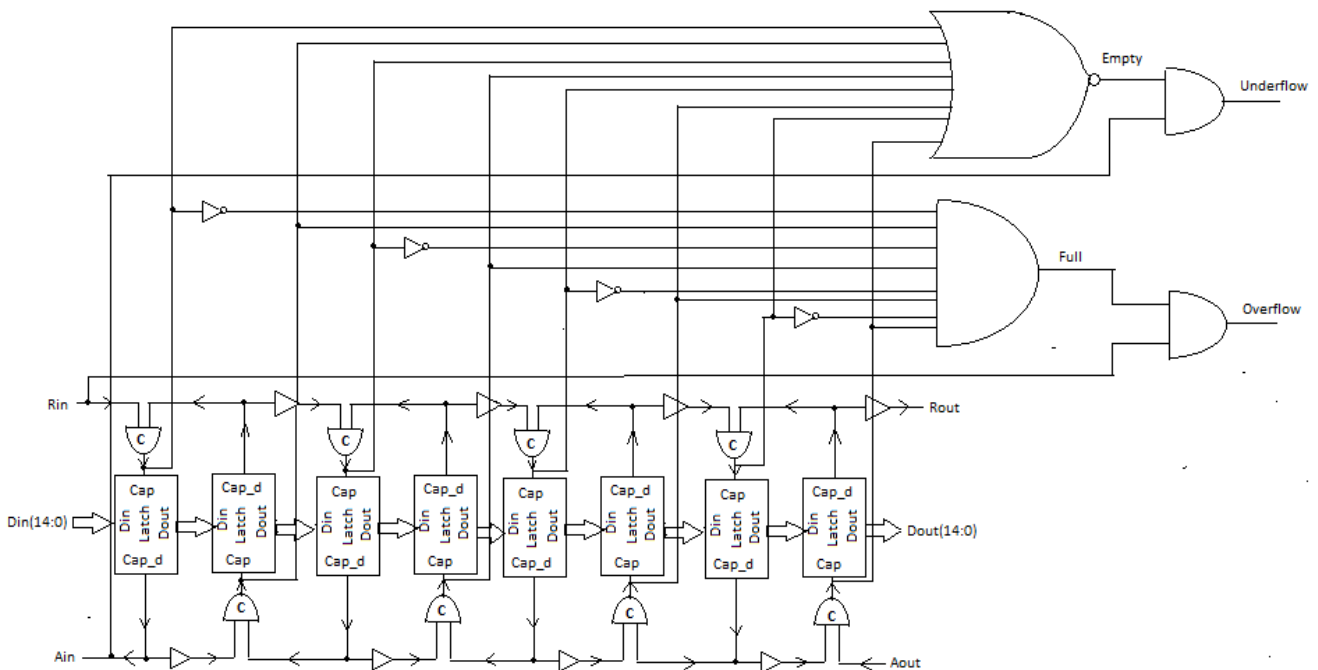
Empty

Underflow

Full

Overflow

Rin

Rout

C C C C C C C C

Cap
Din Latch Dout
Cap_d

Cap_d
Din Latch Dout
Cap

Cap
Din Latch Dout
Cap_d

Cap_d
Din Latch Dout
Cap

Cap
Din Latch Dout
Cap_d

Cap_d
Din Latch Dout
Cap

Cap
Din Latch Dout
Cap_d

Cap_d
Din Latch Dout
Cap

Din(14:0)

Dout(14:0)

Ain

Aout